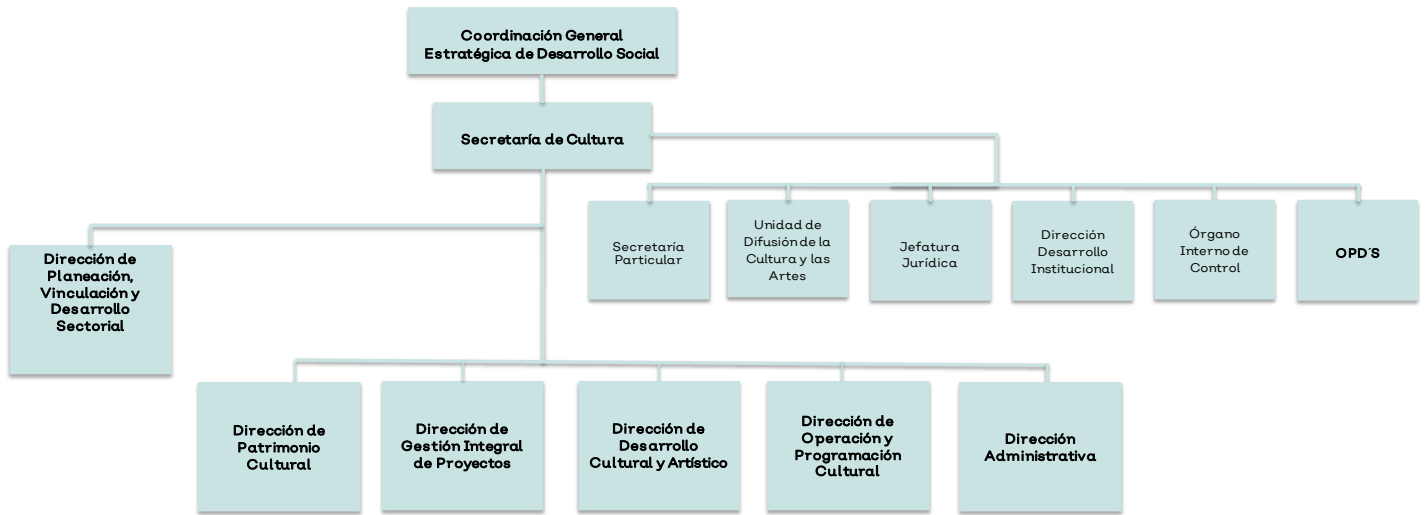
Coordinación General Estratégica de Desarrollo Social

Secretaría de Cultura

Secretaría Particular

Unidad de Difusión de la Cultura y las Artes

Jefatura Jurídica

Dirección Desarrollo Institucional

Órgano Interno de Control

OPD´S

Dirección de Planeación, Vinculación y Desarrollo Sectorial

Dirección de Patrimonio Cultural

Dirección de Gestión Integral de Proyectos

Dirección de Desarrollo Cultural y Artístico

Dirección de Operación y Programación Cultural

Dirección Administrativa